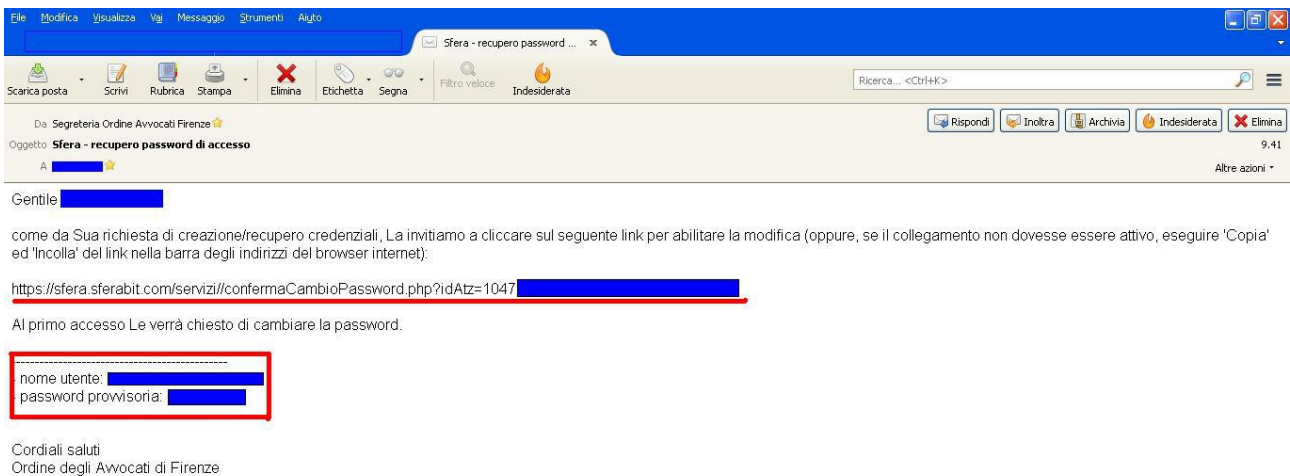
File Modifica Visualizza Vai Messaggio Strumenti Aiuto

Sfera - recupero password ... ×

Scarica posta Scrivi Rubrica Stampa Elimina Etichetta Segna Filtro veloce Indesiderata

Ricerca... <Ctrl+K>

Da Segreteria Ordine Avvocati Firenze

Oggetto Sfera - recupero password di accesso

A

Rispondi Inoltra Archivia Indesiderata Elimina

9.41

Altre azioni

Gentile

come da Sua richiesta di creazione/recupero credenziali, La invitiamo a cliccare sul seguente link per abilitare la modifica (oppure, se il collegamento non dovesse essere attivo, eseguire 'Copia' ed 'Incolla' del link nella barra degli indirizzi del browser internet):

https://sfera.sferabit.com/servizi//confermaCambioPassword.php?idAtz=1047

Al primo accesso Le verrà chiesto di cambiare la password.

---------------------------------------------
nome utente:
password provvisoria:

Cordiali saluti
Ordine degli Avvocati di Firenze